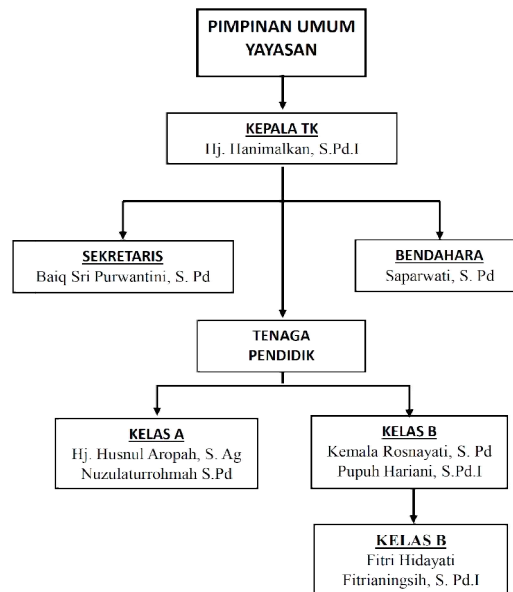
PIMPINAN UMUM YAYASAN

KEPALA TK
Hj. Hanimalkan, S.Pd.I

SEKRETARIS
Baiq Sri Purwantini, S. Pd

BENDAHARA
Saparwati, S. Pd

TENAGA PENDIDIK

KELAS A
Hj. Husnul Aropah, S. Ag
Nuzulaturrohmah S.Pd

KELAS B
Kemala Rosnayati, S. Pd
Pupuh Hariani, S.Pd.I

KELAS B
Fitri Hidayati
Fitrianingsih, S. Pd.I